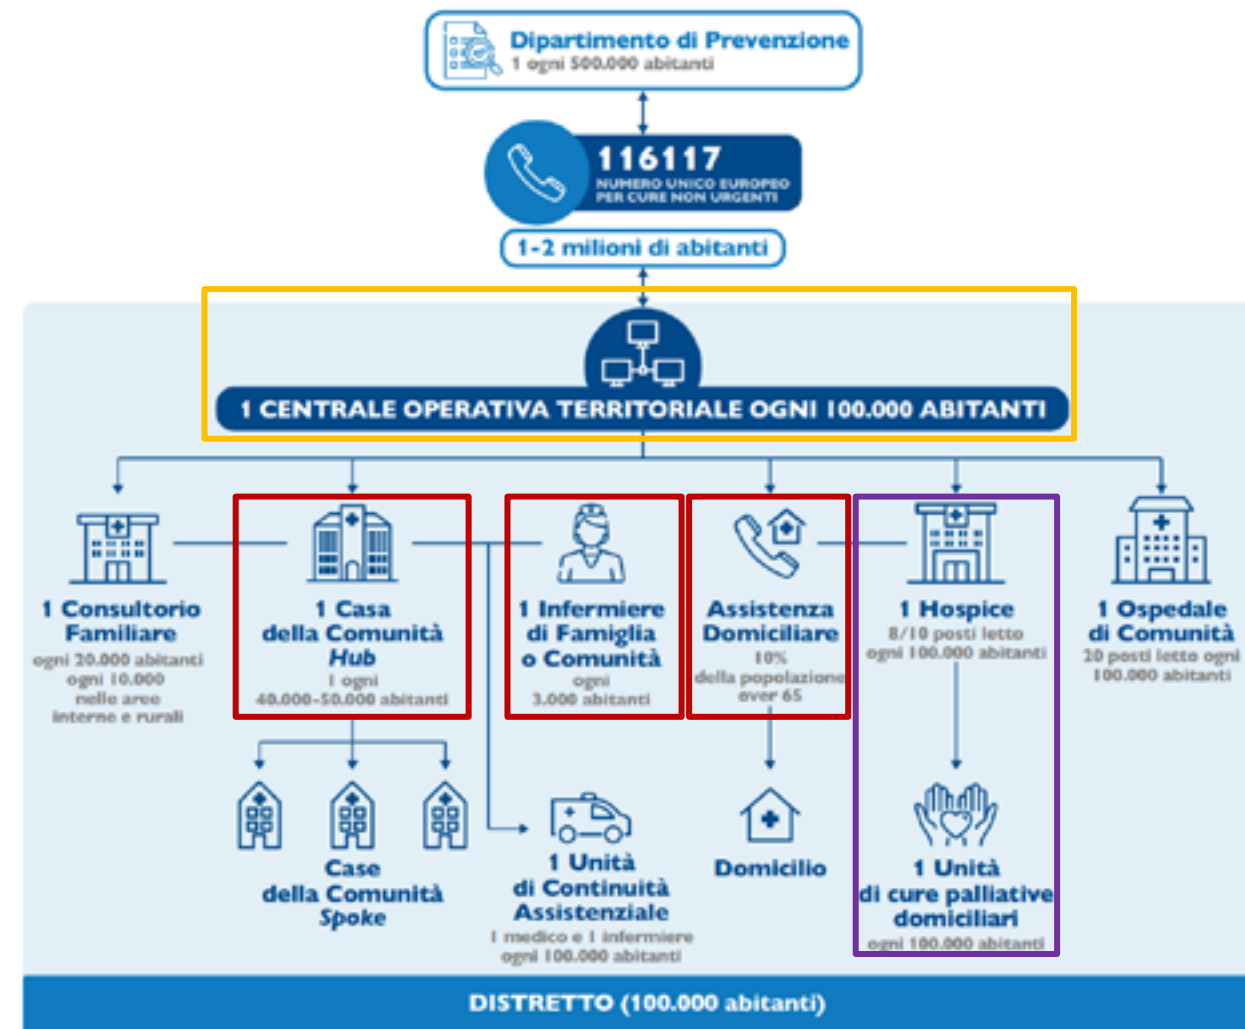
Dipartimento di Prevenzione
1 ogni 500.000 abitanti

116117
NUMERO UNICO EUROPEO PER CURE NON URGENTI

1-2 milioni di abitanti

1 CENTRALE OPERATIVA TERRITORIALE OGNI 100.000 ABITANTI

1 Consultorio Familiare
ogni 20.000 abitanti
ogni 10.000 nelle aree interne e rurali

1 Casa della Comunità Hub
1 ogni 40.000-50.000 abitanti

1 Infermiere di Famiglia o Comunità
ogni 3.000 abitanti

Assistenza Domiciliare
10% della popolazione over 65

1 Hospice
8/10 posti letto ogni 100.000 abitanti

1 Ospedale di Comunità
20 posti letto ogni 100.000 abitanti

Case della Comunità Spoke

1 Unità di Continuità Assistenziale
1 medico e 1 infermiere ogni 100.000 abitanti

Domicilio

1 Unità di cure palliative domiciliari
ogni 100.000 abitanti

DISTRETTO (100.000 abitanti)